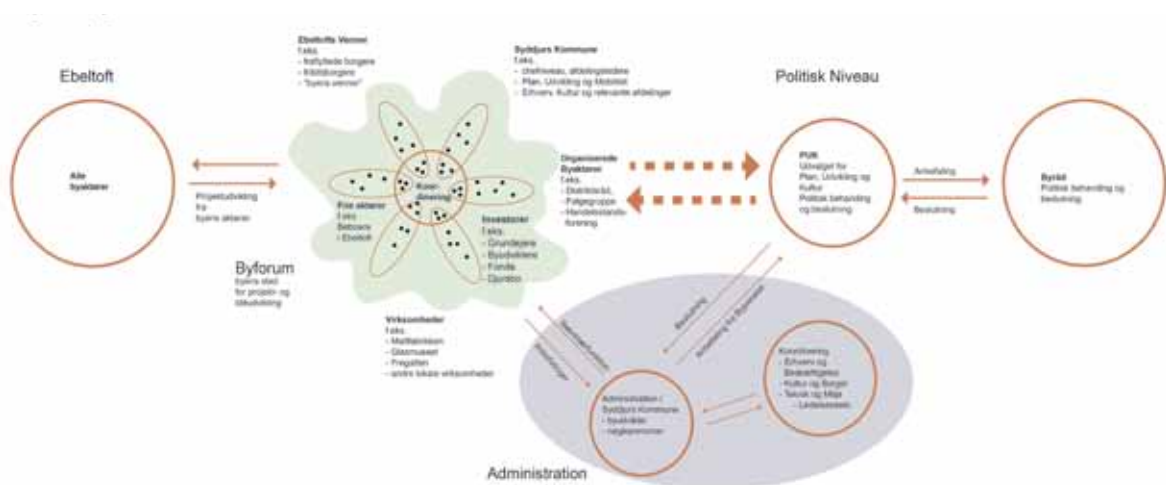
Ebeltoft

Alle byaktører

Projektudvikling fra byens aktører

Ebeltofts Venner
f.eks.
- fraflyttede borgere
- tilflytborgere
- "byens venner"

Syddjurs Kommune
f.eks.
- chefniveau, afdelingsledere
- Plan, Udvikling og Mobilitet
- Erhverv, Kultur og relevante afdelinger

Koordinering

Frie aktører
f.eks.
Beboere
- Ebeltoft

Investorer
f.eks.
- Grundejere
- Byudviklere
- Fonde
- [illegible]

Byforum
byens sted for projekt- og ideudvikling

Virksomheder
f.eks.
- Maltfabrikken
- Glasmuseet
- Fregatten
- andre lokale virksomheder

Organiserede Byaktører
f.eks.
- Distriktsråd
- Følgegruppe
- Handelsstandsforening

Politisk Niveau

PUK
Udvalget for Plan, Udvikling og Kultur
Politisk behandling og beslutning

Anbefaling

Beslutning

Byråd
Politisk behandling og beslutning

Beslutning

Anbefaling fra Byforum

Sekretariatsfunktion

Indstillinger

Administration i Syddjurs Kommune
- tovholder
- nøglepersoner

Koordinering
- Erhverv og Beskæftigelse
- Kultur og Borger
- Teknik og Miljø
- Ledelsesteam

Administration